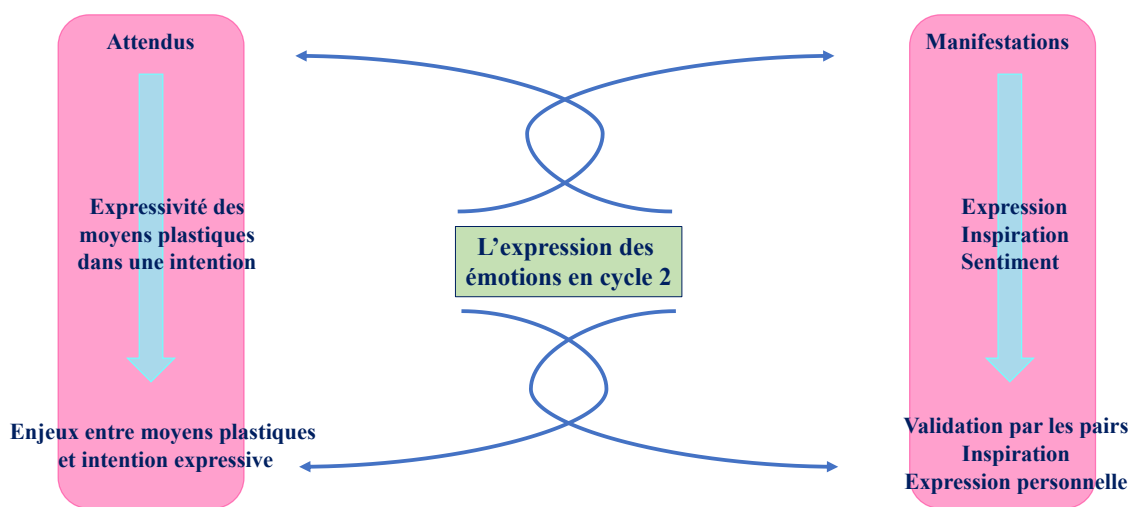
Attendus

Expressivité des moyens plastiques dans une intention

Enjeux entre moyens plastiques et intention expressive

L'expression des émotions en cycle 2

Manifestations

Expression
Inspiration
Sentiment

Validation par les pairs
Inspiration
Expression personnelle